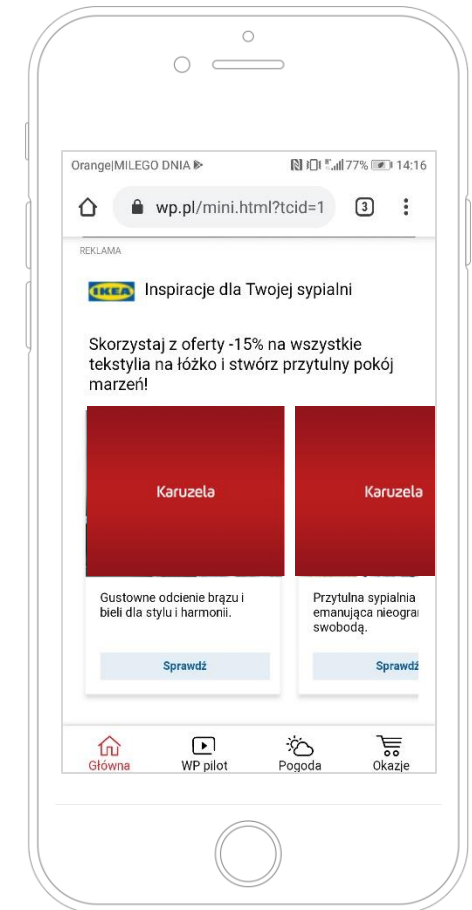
Orange|MIŁEGO DNIA 77% 14:16

wp.pl/mini.html?tcid=1 3

REKLAMA

IKEA Inspiracje dla Twojej sypialni

Skorzystaj z oferty -15% na wszystkie tekstylia na łóżko i stwórz przytulny pokój marzeń!

Karuzela

Gustowne odcienie brązu i bieli dla stylu i harmonii.

Sprawdź

Karuzela

Przytulna sypialnia emanująca nieograr swobodą.

Sprawdź

Główna WP pilot Pogoda Okazje